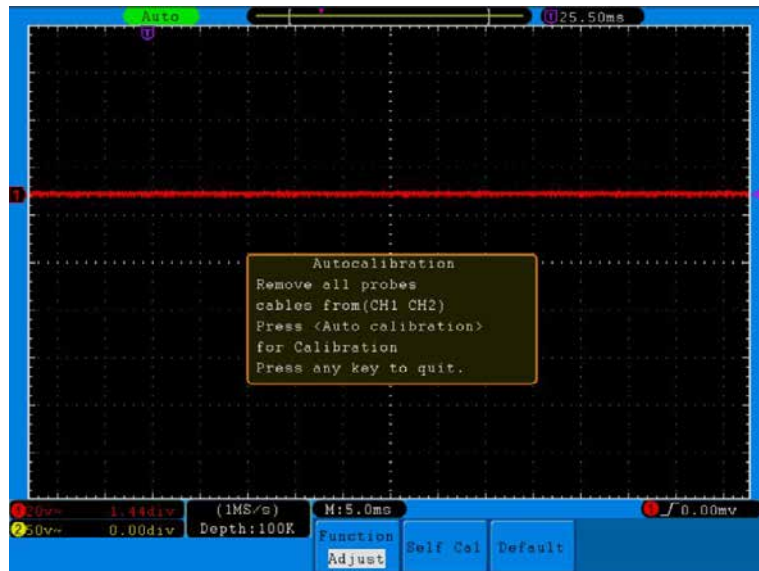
Auto
T
T 25.50ms
1
Autocalibration
Remove all probes
cables from(CH1 CH2)
Press <Auto calibration>
for Calibration
Press any key to quit.

1 20v~ 1.44div
2 50v~ 0.00div
(1MS/s)
Depth:100K
M:5.0ms
1 $\int$ 0.00mv
Function
Adjust
Self Cal
Default